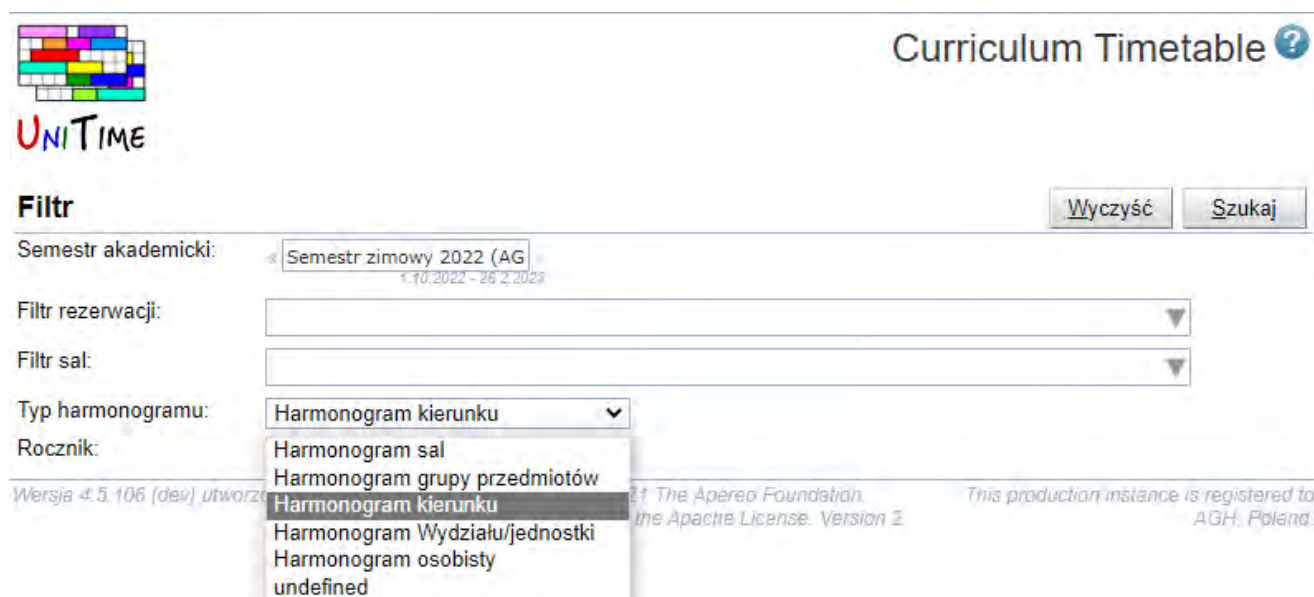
UniTime

Curriculum Timetable

Filtr

Wyczyść Szukaj

Semestr akademicki: Semestr zimowy 2022 (AG
1.10.2022 - 26.2.2023

Filtr rezerwacji:

Filtr sal:

Typ harmonogramu: Harmonogram kierunku

Rocznik:

Harmonogram sal
Harmonogram grupy przedmiotów
Harmonogram kierunku
Harmonogram Wydziału/jednostki
Harmonogram osobisty
undefined

Wersja 4.5.106 (dev) utworz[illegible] 21 The Apereo Foundation. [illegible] the Apache License, Version 2.

This production instance is registered to AGH, Poland.